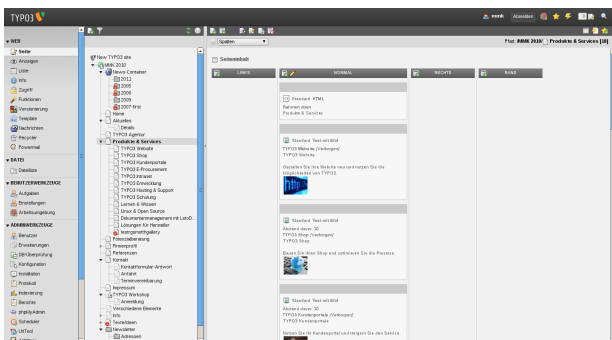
TYPO3

mmk Abmelden

Spalten

Pfad: /MMK 2010/ Produkte & Services [18]

WEB
Seite
Anzeigen
Liste
Info
Zugriff
Funktionen
Versionierung
Template
Nachrichten
Recycler
Powermail

DATEI
Dateiliste

BENUTZERWERKZEUGE
Aufgaben
Einstellungen
Arbeitsumgebung

ADMINWERKZEUGE
Benutzer
Erweiterungen
DB-Überprüfung
Konfiguration
Installation
Protokoll
Änderungen
Berichte
phpMyAdmin
Scheduler
UKTool

New TYPO3 site
MMK 2010
News-Container
2011
2010
2009
2008
2007-first
Home
Aktuelles
Details
TYPO3 Agentur
Produkte & Services
TYPO3 Website
TYPO3 Shop
TYPO3 Kundenportale
TYPO3 E-Procurement
TYPO3 Intranet
TYPO3 Entwicklung
TYPO3 Hosting & Support
TYPO3 Schulung
Lernen & Wissen
Linux & Open Source
Dokumentenmanagement mit LandO...
Lösungen für Hersteller
testgenshotgallery
Potenzialberatung
Firmenprofil
Referenzen
Kontakt
Kontaktformular-Antwort
Anfahrt
Terminvereinbarung
Impressum
TYPO3 Workshop
Anmeldung
Verschiedene Elemente
Info
Testseiten
Newsletter
Adressen

Seiteninhalt

LINKS | NORMAL | RECHTE | RAND

Standard: HTML
Rahmen oben
Produkte & Service

Standard: Text mit Bild
TYPO3 Website (Vorborgen)
TYPO3 Website
Gestalten Sie Ihre Website neu und nutzen Sie die Möglichkeiten von TYPO3.

Standard: Text mit Bild
Abstand davor: 30
TYPO3 Shop (Verborgen)
TYPO3 Shop
Bauen Sie Ihren Shop und optimieren Sie die Prozesse.

Standard: Text mit Bild
Abstand davor: 30
TYPO3 Kundenportale (Verborgen)
TYPO3 Kundenportale
Nutzen Sie Ihr Kundenportal und steigern Sie den Service.